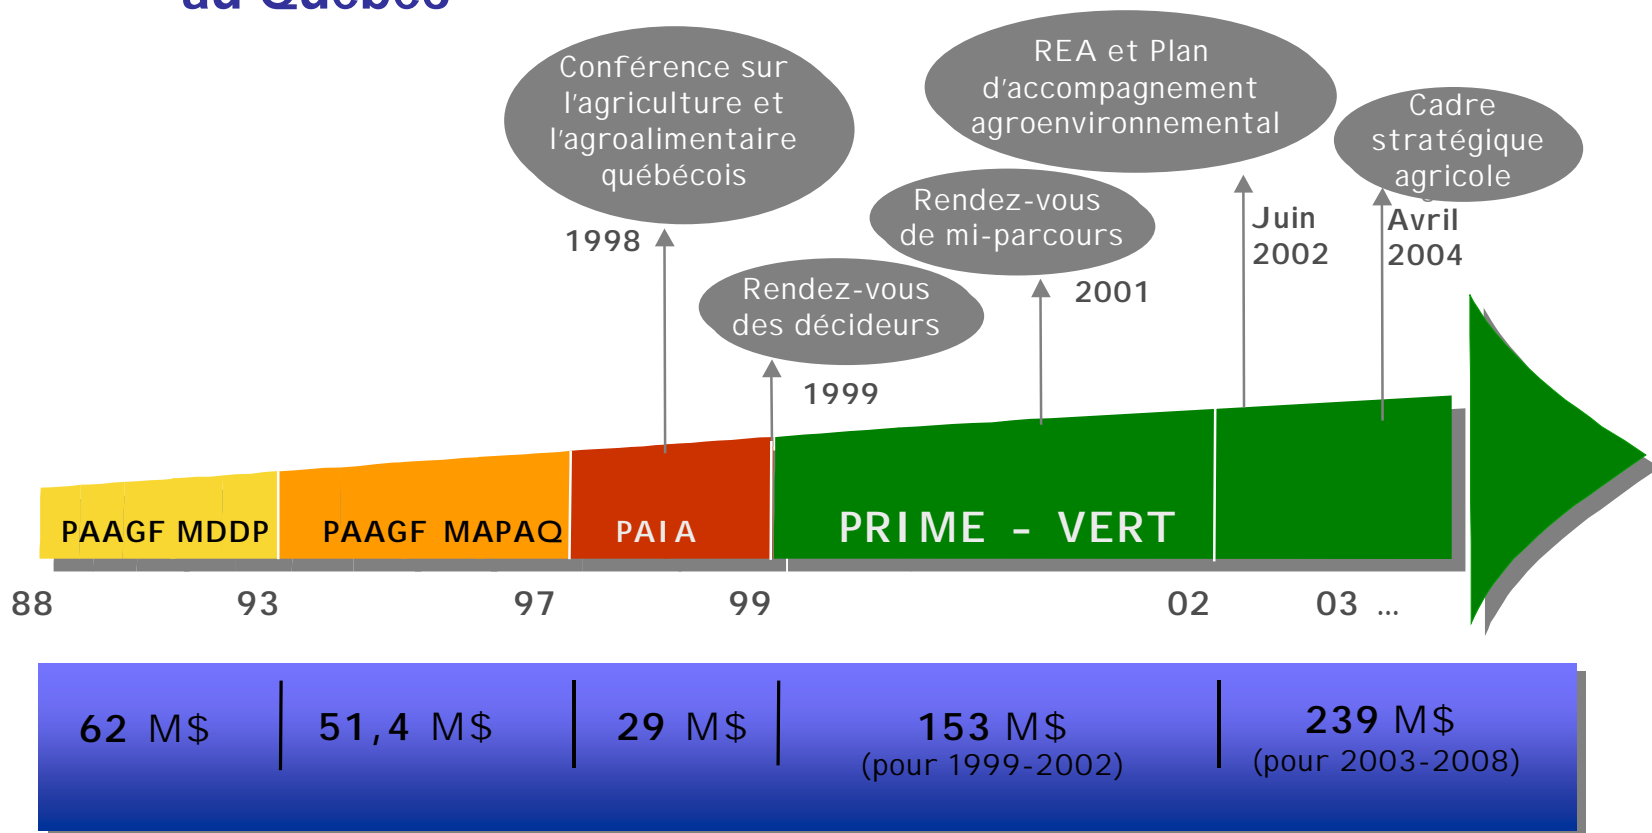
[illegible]

Conférence sur l'agriculture et l'agroalimentaire québécois

1998

Rendez-vous des décideurs

1999

Rendez-vous de mi-parcours

2001

REA et Plan d'accompagnement agroenvironnemental

Juin 2002

Cadre stratégique agricole

Avril 2004

PAAGF MDDP

PAAGF MAPAQ

PAIA

PRIME - VERT

88

93

97

99

02

03 ...

| 62 M$ | 51,4 M$ | 29 M$ | 153 M$ (pour 1999-2002) | 239 M$ (pour 2003-2008) |
|---|---|---|---|---|